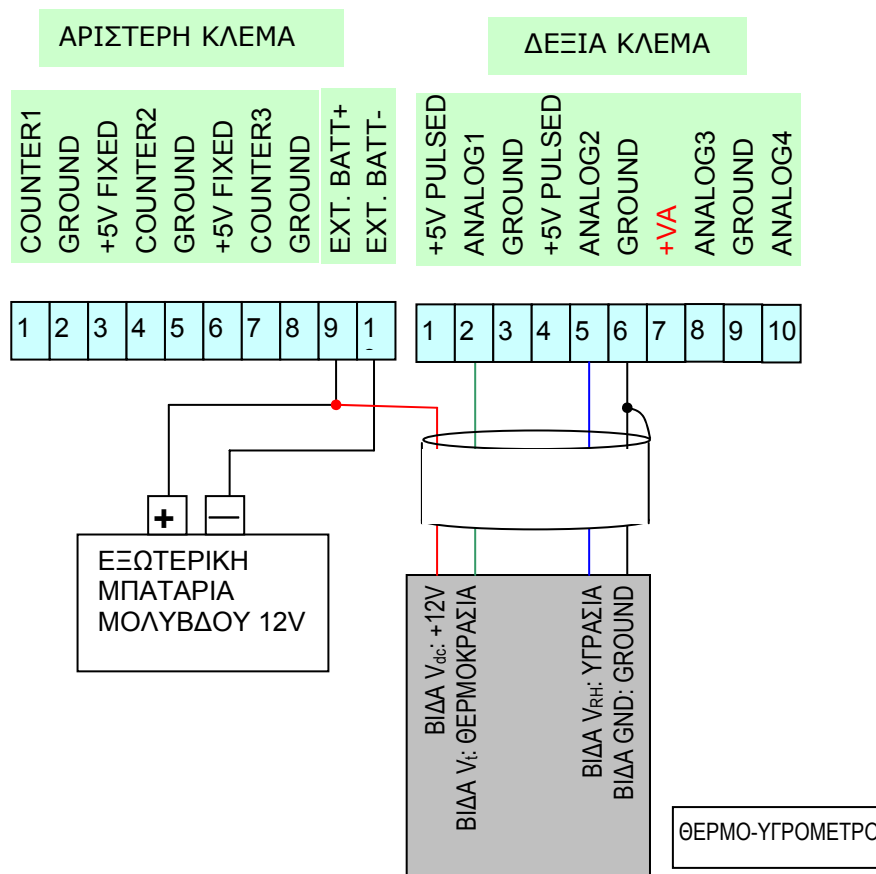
ΑΡΙΣΤΕΡΗ ΚΛΕΜΑ

ΔΕΞΙΑ ΚΛΕΜΑ

COUNTER1
GROUND
+5V FIXED
COUNTER2
GROUND
+5V FIXED
COUNTER3
GROUND
EXT. BATT+
EXT. BATT-

+5V PULSED
ANALOG1
GROUND
+5V PULSED
ANALOG2
GROUND
+VA
ANALOG3
GROUND
ANALOG4

| 1 | 2 | 3 | 4 | 5 | 6 | 7 | 8 | 9 | 1 |
|---|---|---|---|---|---|---|---|---|---|

| 1 | 2 | 3 | 4 | 5 | 6 | 7 | 8 | 9 | 10 |
|---|---|---|---|---|---|---|---|---|---|

+ —

ΕΞΩΤΕΡΙΚΗ ΜΠΑΤΑΡΙΑ ΜΟΛΥΒΔΟΥ 12V

ΒΙΔΑ $V_{dc}$: +12V
ΒΙΔΑ $V_{t}$: ΘΕΡΜΟΚΡΑΣΙΑ
ΒΙΔΑ $V_{RH}$: ΥΓΡΑΣΙΑ
ΒΙΔΑ GND: GROUND

ΘΕΡΜΟ-ΥΓΡΟΜΕΤΡΟ